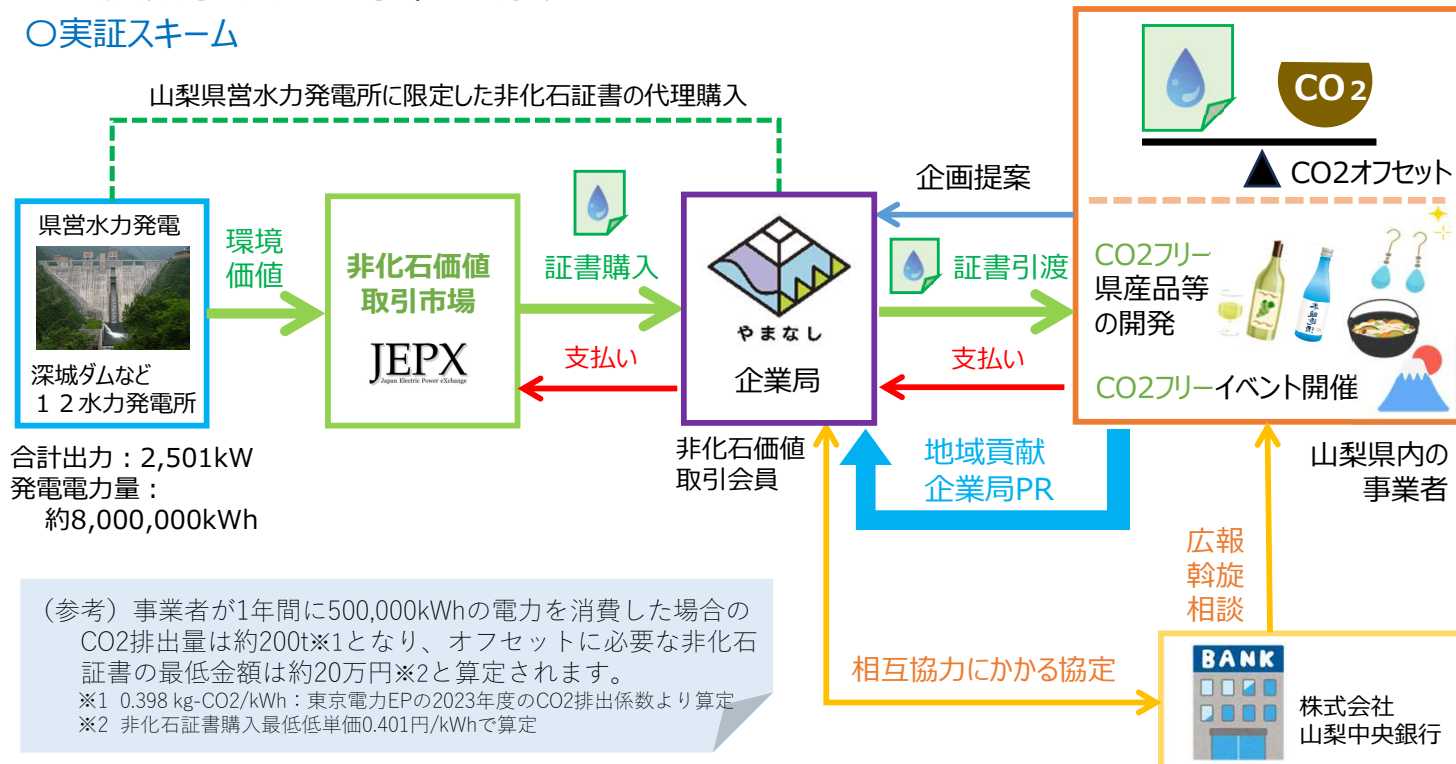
○実証スキーム

山梨県営水力発電所に限定した非化石証書の代理購入

県営水力発電

深城ダムなど
１２水力発電所

合計出力：2,501kW
発電電力量：
約8,000,000kWh

環境
価値

非化石価値
取引市場

JEPX
Japan Electric Power eXchange

証書購入

支払い

やまなし

企業局

非化石価値
取引会員

企画提案

証書引渡

支払い

地域貢献
企業局PR

CO2

CO2オフセット

CO2フリー
県産品等
の開発

CO2フリーイベント開催

山梨県内の
事業者

広報
斡旋
相談

相互協力にかかる協定

BANK

株式会社
山梨中央銀行

（参考）事業者が1年間に500,000kWhの電力を消費した場合のCO2排出量は約200t※1となり、オフセットに必要な非化石証書の最低金額は約20万円※2と算定されます。
※1 0.398 kg-CO2/kWh：東京電力EPの2023年度のCO2排出係数より算定
※2 非化石証書購入最低低単価0.401円/kWhで算定